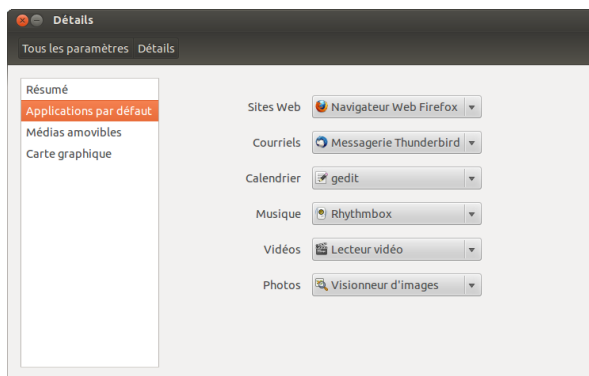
Détails

Tous les paramètres Détails

Résumé
Applications par défaut
Médias amovibles
Carte graphique

Sites Web Navigateur Web Firefox
Courriels Messagerie Thunderbird
Calendrier gedit
Musique Rhythmbox
Vidéos Lecteur vidéo
Photos Visionneur d'images